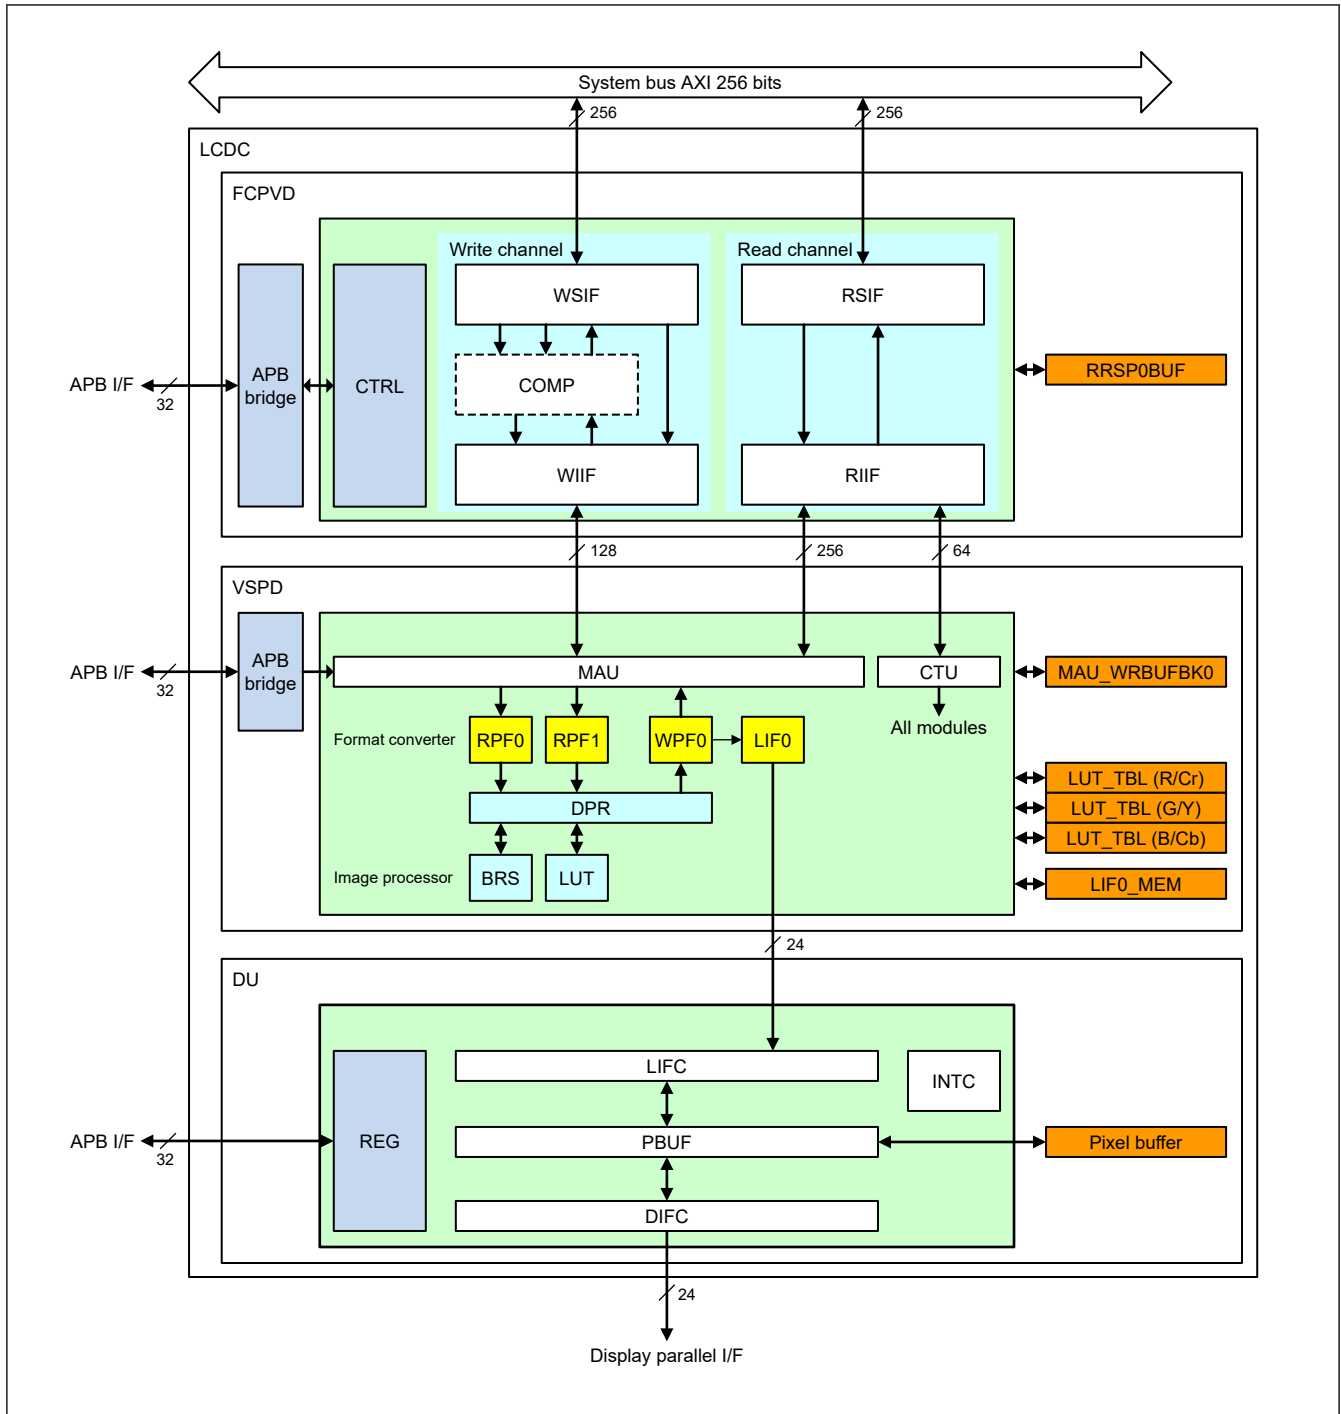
System bus AXI 256 bits

256

256

LCDC

FCPVD

Write channel

Read channel

WSIF

RSIF

APB I/F

32

APB bridge

CTRL

COMP

RRSP0BUF

WIIF

RIIF

128

256

64

VSPD

APB I/F

32

APB bridge

MAU

CTU

MAU_WRBUFBK0

All modules

Format converter

RPF0

RPF1

WPF0

LIF0

LUT_TBL (R/Cr)

LUT_TBL (G/Y)

DPR

LUT_TBL (B/Cb)

Image processor

BRS

LUT

LIF0_MEM

24

DU

LIFC

INTC

APB I/F

32

REG

PBUF

Pixel buffer

DIFC

24

Display parallel I/F